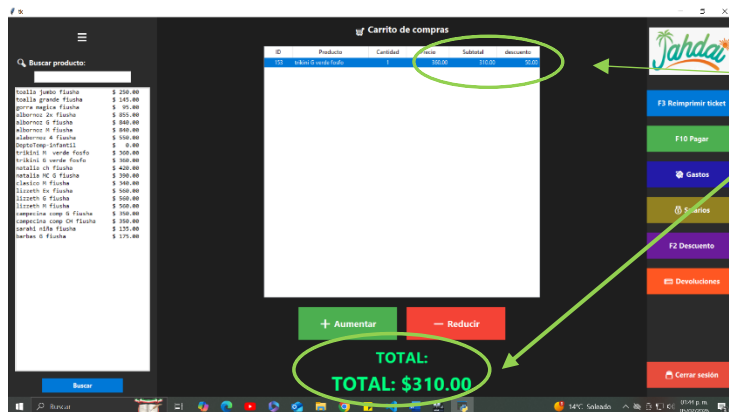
tk

☰

Buscar producto:

toalla jumbo fiusha $ 250.00
toalla grande fiusha $ 145.00
gorra magica fiusha $ 95.00
albornoz 2x fiusha $ 855.00
albornoz G fiusha $ 840.00
albornoz M fiusha $ 840.00
albornoz 4 fiusha $ 550.00
DeptoTemp-infantil $ 0.00
trikini M verde fosfo $ 300.00
trikini G verde fosfo $ 300.00
natalia ch fiusha $ 420.00
natalia MC G fiusha $ 390.00
clasico M fiusha $ 340.00
lizzeth Ex fiusha $ 560.00
lizzeth G fiusha $ 560.00
lizzeth M fiusha $ 560.00
campecina comp G fiusha $ 350.00
campecina comp CH fiusha $ 350.00
sarahi niña fiusha $ 135.00
barbas G fiusha $ 175.00

Buscar

Carrito de compras

| ID | Producto | Cantidad | Precio | Subtotal | descuento |
|---|---|---|---|---|---|
| 153 | trikini G verde fosfo | 1 | 360.00 | 310.00 | 50.00 |

+ Aumentar

— Reducir

TOTAL:

TOTAL: $310.00

Jahdai

F3 Reimprimir ticket

F10 Pagar

Gastos

Salarios

F2 Descuento

Devoluciones

Cerrar sesión

Buscar

14°C Soleado

01:44 p. m.